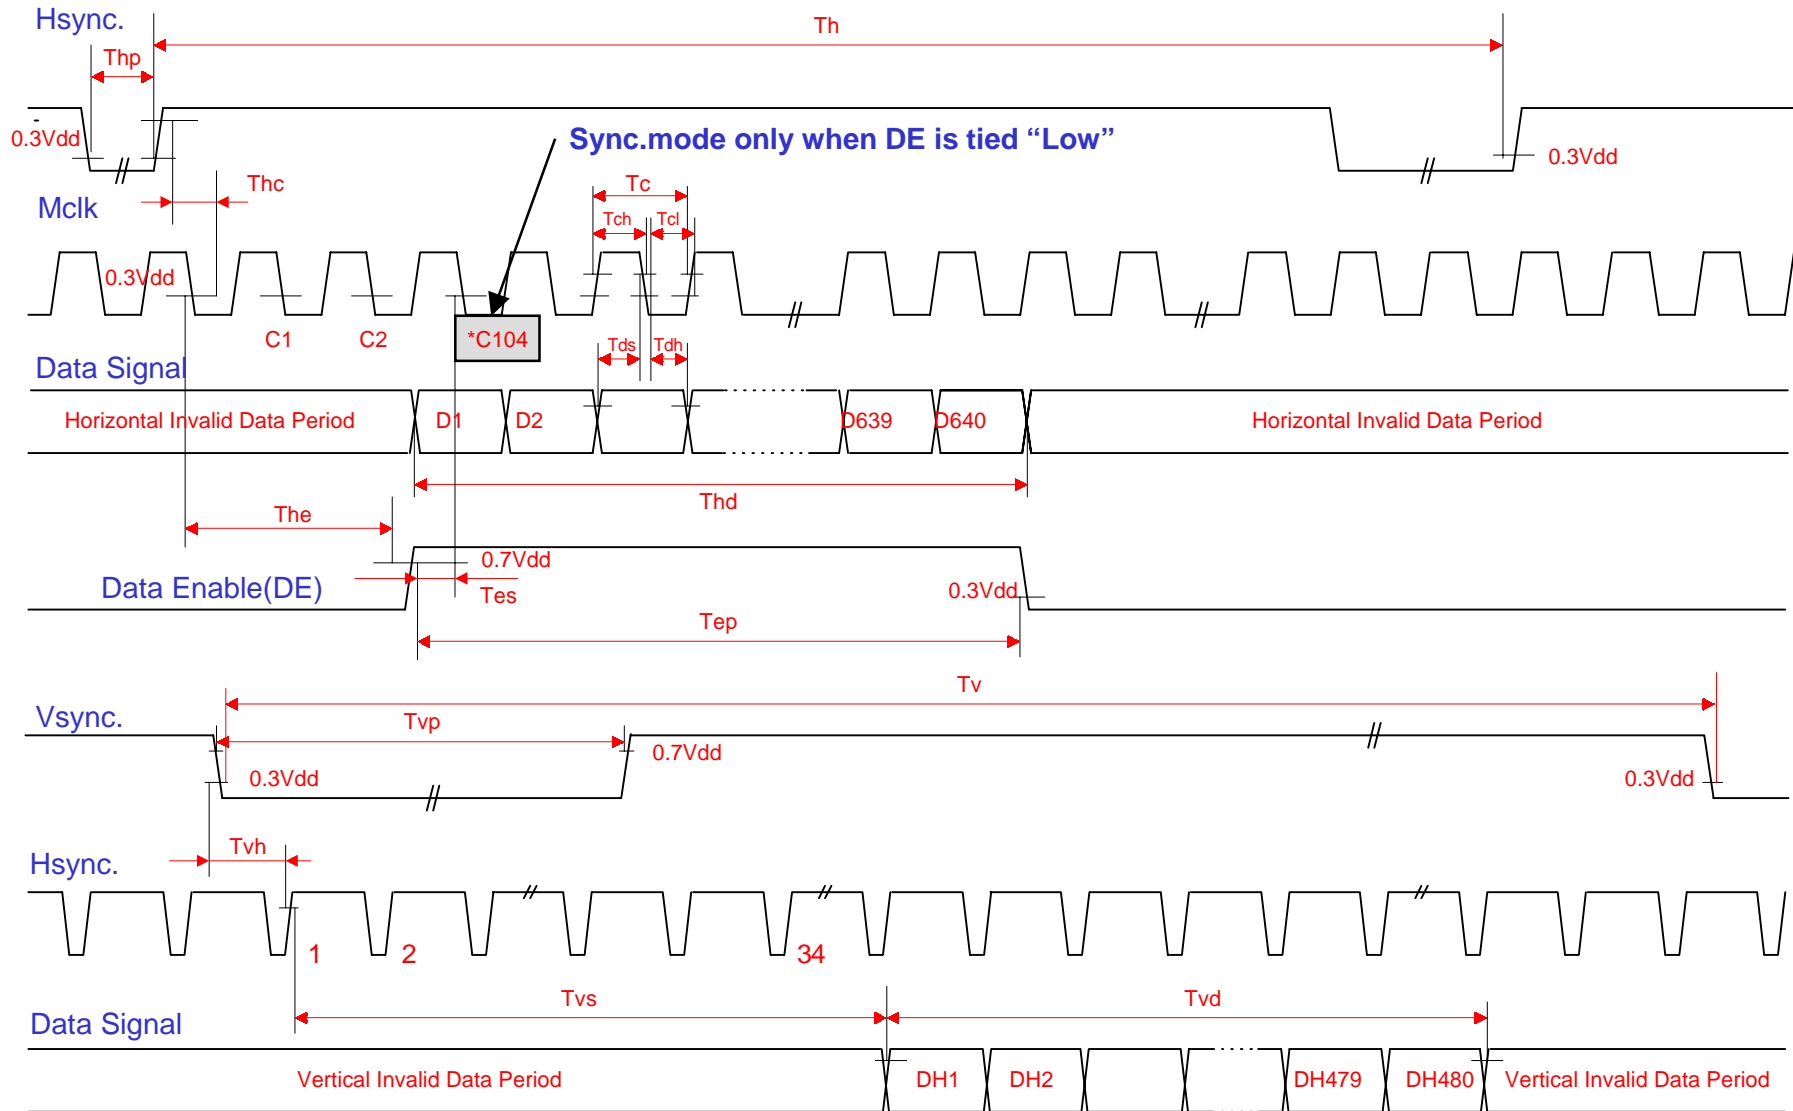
Hsync.
Th
Thp
0.3Vdd
Sync.mode only when DE is tied “Low”
0.3Vdd
Thc
Mclk
Tc
Tch
Tcl
0.3Vdd
C1
C2
*C104
Tds
Tdh
Data Signal
Horizontal Invalid Data Period
D1
D2
D639
D640
Horizontal Invalid Data Period
Thd
The
0.7Vdd
Data Enable(DE)
Tes
0.3Vdd
Tep
Tv
Vsync.
Tvp
0.7Vdd
0.3Vdd
0.3Vdd
Tvh
Hsync.
1
2
34
Tvs
Tvd
Data Signal
Vertical Invalid Data Period
DH1
DH2
DH479
DH480
Vertical Invalid Data Period